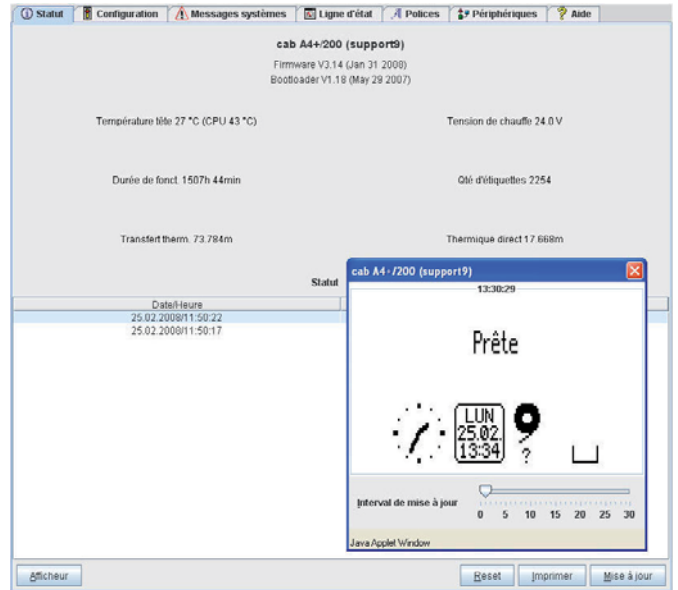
Statut | Configuration | Messages systèmes | Ligne d'état | Polices | Périphériques | Aide

cab A4+/200 (support9)

Firmware V3.14 (Jan 31 2008)
Bootloader V1.18 (May 29 2007)

Température tête 27 °C (CPU 43 °C)

Tension de chauffe 24.0 V

Durée de fonct. 1507h 44min

Qté d'étiquettes 2254

Transfert therm. 73.784m

Thermique direct 17.668m

Statut

Date/Heure
25.02.2008/11:50:22
25.02.2008/11:50:17

cab A4+/200 (support9)

13:30:29

Prête

LUN
25.02.
13:34

9
?

Interval de mise à jour

0 5 10 15 20 25 30

Java Applet Window

Afficheur

Reset

Imprimer

Mise à jour